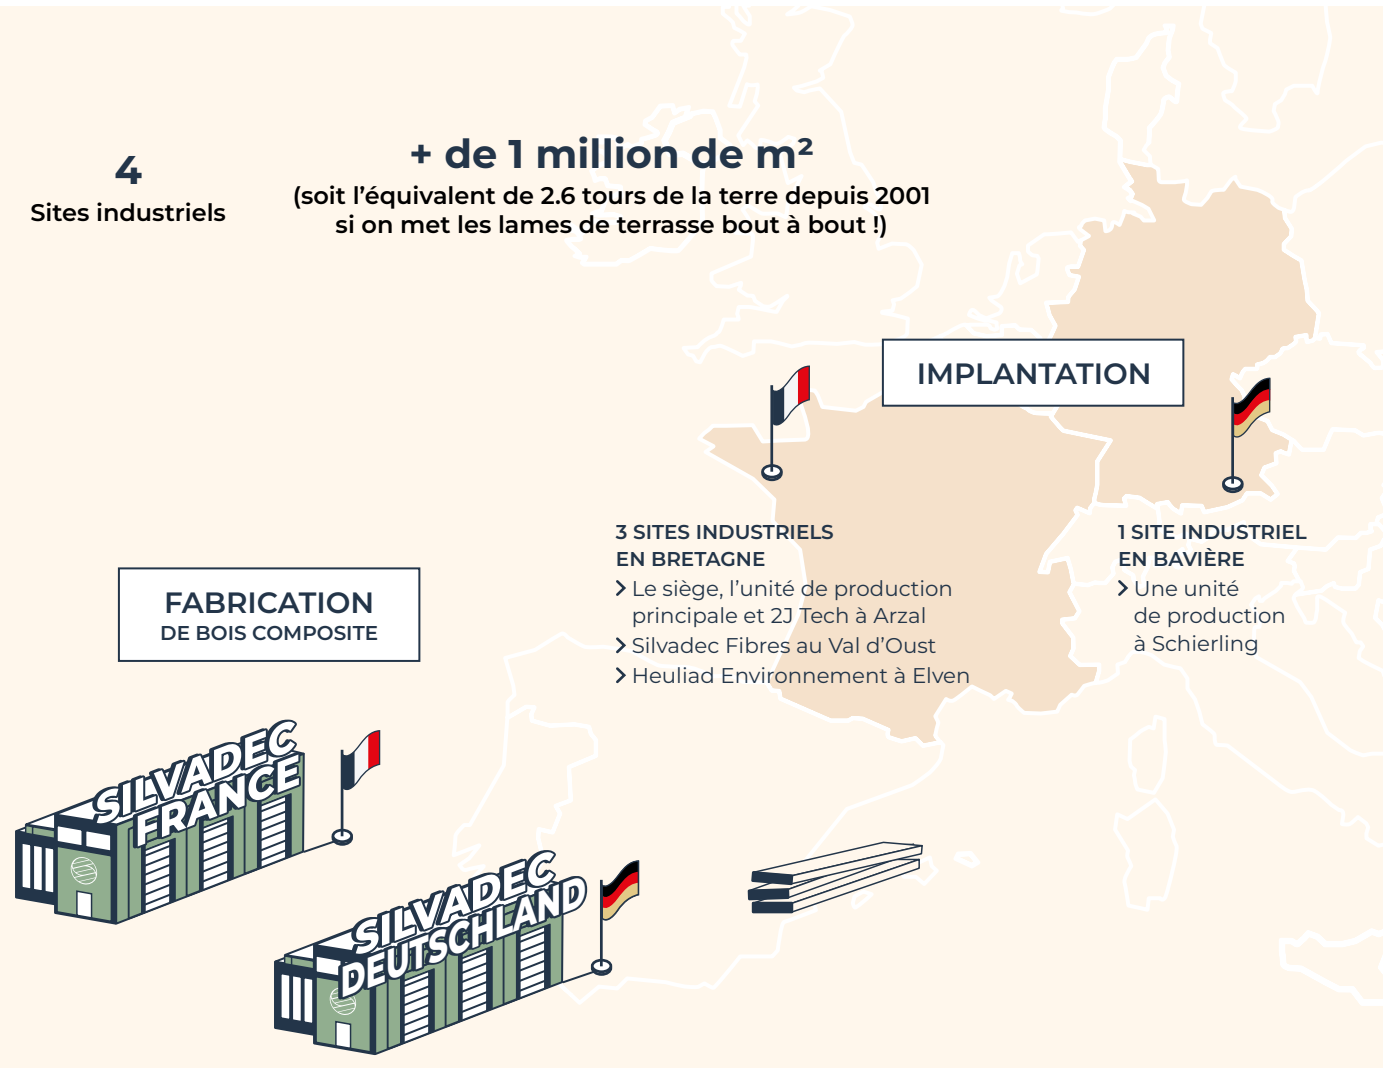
4
Sites industriels

+ de 1 million de m²
(soit l'équivalent de 2.6 tours de la terre depuis 2001 si on met les lames de terrasse bout à bout !)

IMPLANTATION

3 SITES INDUSTRIELS
EN BRETAGNE
> Le siège, l'unité de production principale et 2J Tech à Arzal
> Silvadec Fibres au Val d'Oust
> Heuliad Environnement à Elven

1 SITE INDUSTRIEL
EN BAVIÈRE
> Une unité de production à Schierling

FABRICATION
DE BOIS COMPOSITE

SILVADEC
FRANCE

SILVADEC
DEUTSCHLAND